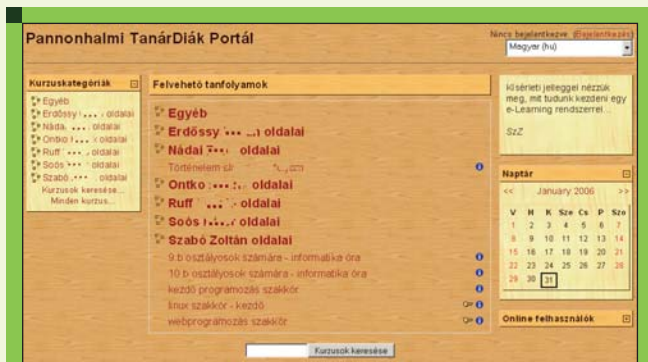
Pannonhalmi TanárDiák Portál

Nincs bejelentkezve. (Bejelentkezés)

Magyar (hu)

Kurzuskategóriák

Egyéb
Erdőssy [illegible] oldalai
Nádai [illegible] oldalai
Ontko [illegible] oldalai
Ruff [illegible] oldalai
Soós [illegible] oldalai
Szabó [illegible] oldalai
Kurzusok keresése...
Minden kurzus...

Felvehető tanfolyamok

Egyéb
Erdőssy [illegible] oldalai
Nádai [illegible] oldalai
Történelem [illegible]
Ontko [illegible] oldalai
Ruff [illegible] oldalai
Soós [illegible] oldalai
Szabó Zoltán oldalai
9.b osztályosok számára - informatika óra
10.b osztályosok számára - informatika óra
kezdő programozás szakkör
linux szakkör - kezdő
webprogramozás szakkör

Kurzusok keresése

Kísérleti jelleggel nézzük meg, mit tudunk kezdeni egy e-Learning rendszerrel...

SzZ

Naptár

<< January 2006 >>

| V | H | K | Sze | Cs | P | Szo |
|---|---|---|---|---|---|---|
| 1 | 2 | 3 | 4 | 5 | 6 | 7 |
| 8 | 9 | 10 | 11 | 12 | 13 | 14 |
| 15 | 16 | 17 | 18 | 19 | 20 | 21 |
| 22 | 23 | 24 | 25 | 26 | 27 | 28 |
| 29 | 30 | 31 | | | | |

Online felhasználók